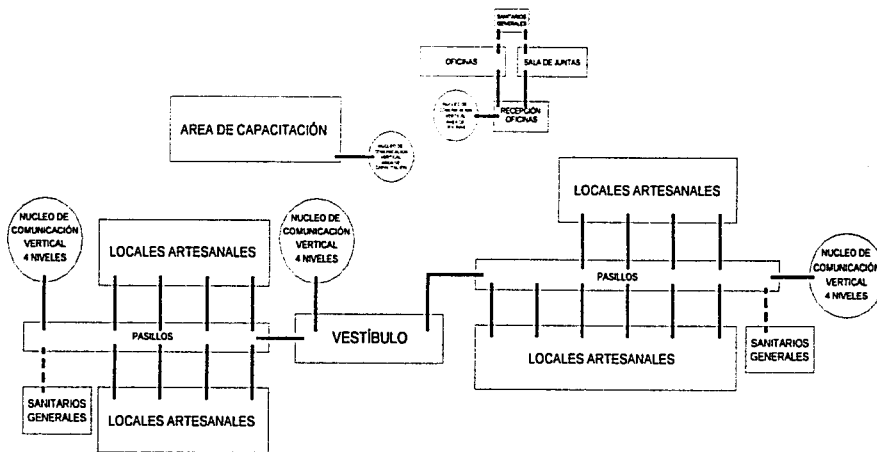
SANITARIOS GENERALES

OFICINAS

SALA DE JUNTAS

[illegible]

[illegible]

RECEPCIÓN OFICINAS

AREA DE CAPACITACIÓN

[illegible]

LOCALES ARTESANALES

NUCLEO DE COMUNICACIÓN VERTICAL 4 NIVELES

LOCALES ARTESANALES

NUCLEO DE COMUNICACIÓN VERTICAL 4 NIVELES

PASILLOS

NUCLEO DE COMUNICACIÓN VERTICAL 4 NIVELES

PASILLOS

VESTÍBULO

LOCALES ARTESANALES

SANITARIOS GENERALES

SANITARIOS GENERALES

LOCALES ARTESANALES